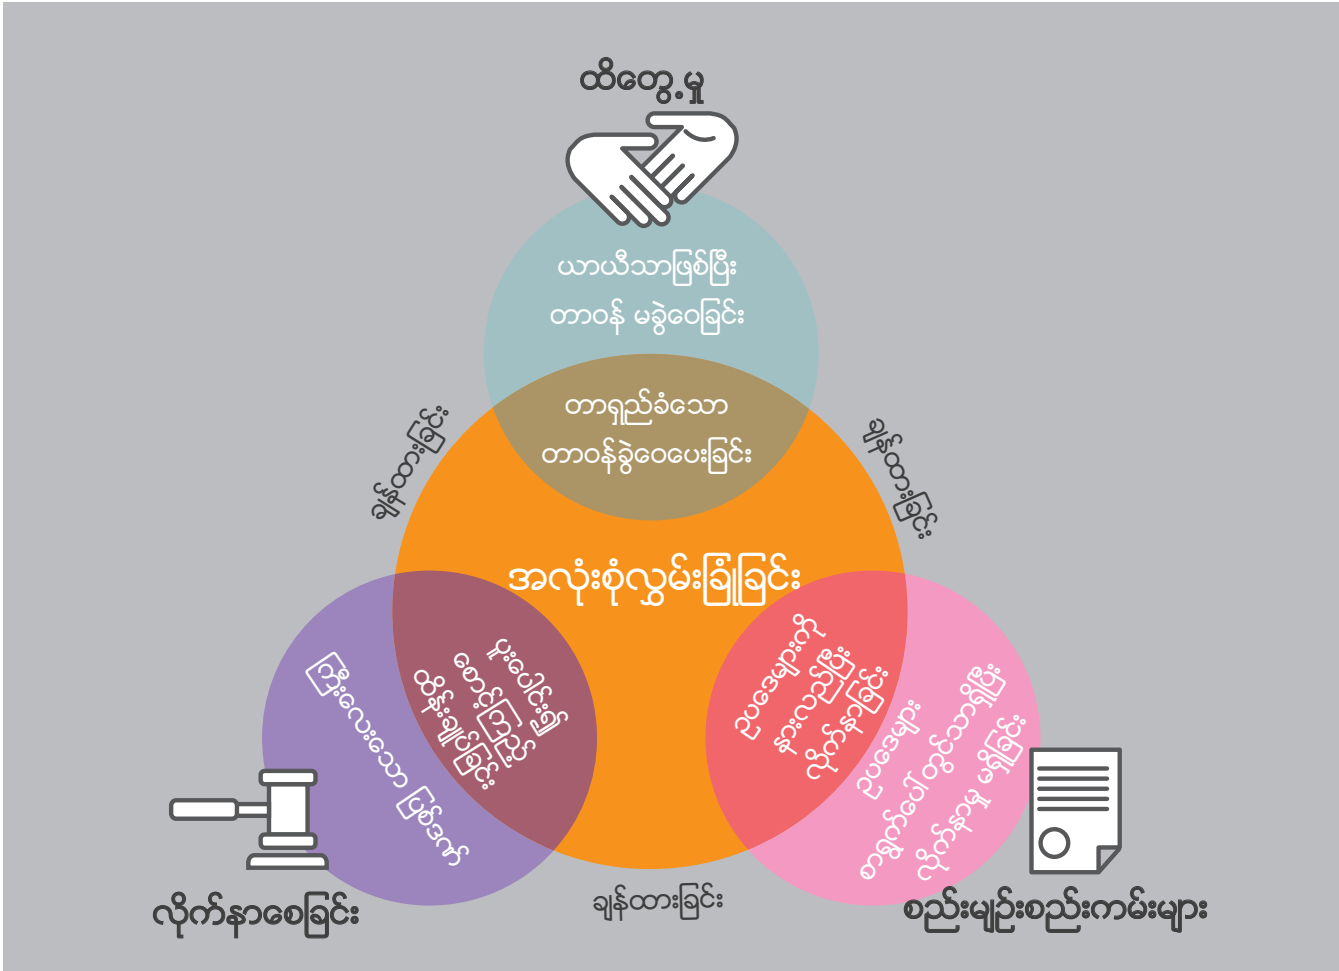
ထိတွေ့မှု

ယာယီသာဖြစ်ပြီး တာဝန် မခွဲဝေခြင်း

တာရှည်ခံသော တာဝန်ခွဲဝေပေးခြင်း

ချန်ထားခြင်း

ချန်ထားခြင်း

အလုံးစုံလွှမ်းခြုံခြင်း

ကြီးလေးသော ပြစ်ဒဏ်

ပူးပေါင်း၍ စောင့်ကြည့် ထိန်းချုပ်ခြင်း

ဥပဒေများကို နားလည်ပြီး လိုက်နာခြင်း

ဥပဒေများ စာရွက်ပေါ်တွင်သာရှိပြီး လိုက်နာမှု မရှိခြင်း

လိုက်နာစေခြင်း

ချန်ထားခြင်း

စည်းမျဉ်းစည်းကမ်းများ